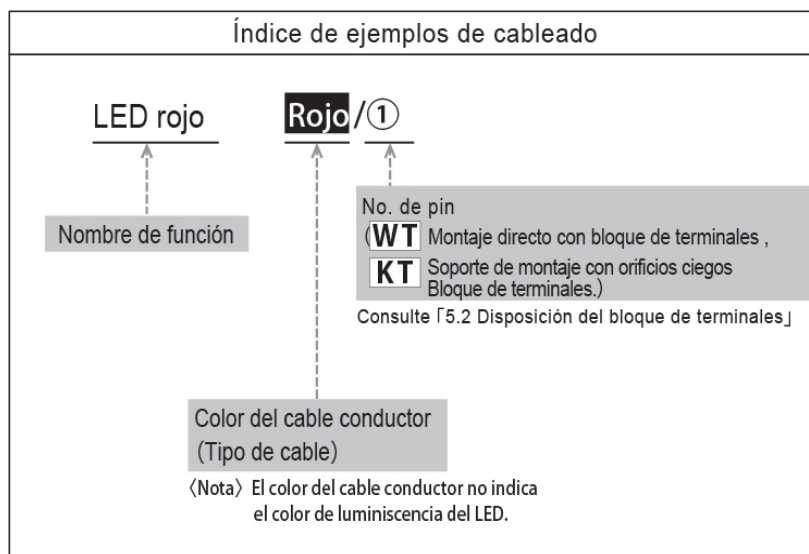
Índice de ejemplos de cableado

LED rojo

Rojo/①

No. de pin

(WT Montaje directo con bloque de terminales ,

KT Soporte de montaje con orificios ciegos Bloque de terminales.)

Consulte「5.2 Disposición del bloque de terminales」

Nombre de función

Color del cable conductor (Tipo de cable)

〈Nota〉 El color del cable conductor no indica el color de luminiscencia del LED.